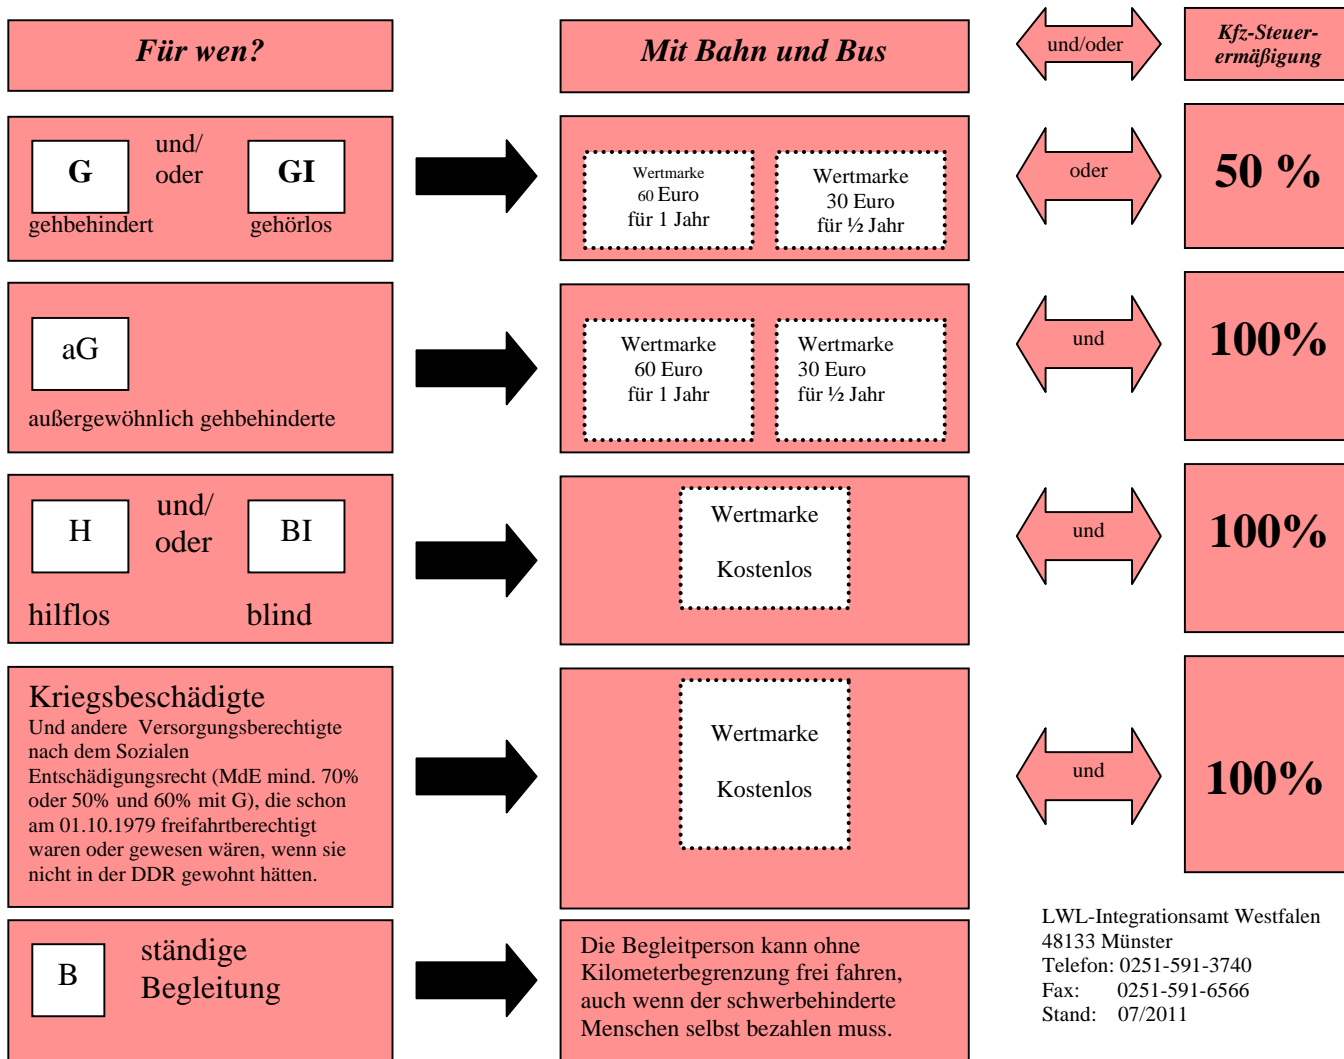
Für wen?

Mit Bahn und Bus

und/oder

Kfz-Steuer-ermäßigung

G

und/ oder

GI

gehbehindert

gehörlos

Wertmarke 60 Euro für 1 Jahr

Wertmarke 30 Euro für ½ Jahr

oder

50 %

aG

außergewöhnlich gehbehinderte

Wertmarke 60 Euro für 1 Jahr

Wertmarke 30 Euro für ½ Jahr

und

100%

H

und/ oder

BI

hilflos

blind

Wertmarke

Kostenlos

und

100%

Kriegsbeschädigte

Und andere Versorgungsberechtigte nach dem Sozialen Entschädigungsrecht (MdE mind. 70% oder 50% und 60% mit G), die schon am 01.10.1979 freifahrtberechtigt waren oder gewesen wären, wenn sie nicht in der DDR gewohnt hätten.

Wertmarke

Kostenlos

und

100%

B

ständige Begleitung

Die Begleitperson kann ohne Kilometerbegrenzung frei fahren, auch wenn der schwerbehinderte Menschen selbst bezahlen muss.

LWL-Integrationsamt Westfalen
48133 Münster
Telefon: 0251-591-3740
Fax: 0251-591-6566
Stand: 07/2011